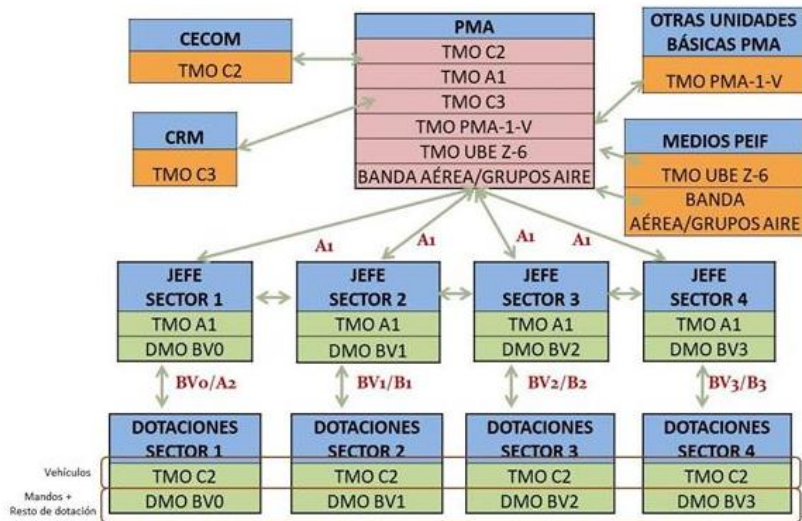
CECOM
TMO C2

PMA
TMO C2
TMO A1
TMO C3
TMO PMA-1-V
TMO UBE Z-6
BANDA AÉREA/GRUPOS AIRE

OTRAS UNIDADES BÁSICAS PMA
TMO PMA-1-V

CRM
TMO C3

MEDIOS PEIF
TMO UBE Z-6
BANDA AÉREA/GRUPOS AIRE

A1
A1
A1
A1

JEFE SECTOR 1
TMO A1
DMO BV0

JEFE SECTOR 2
TMO A1
DMO BV1

JEFE SECTOR 3
TMO A1
DMO BV2

JEFE SECTOR 4
TMO A1
DMO BV3

BV0/A2
BV1/B1
BV2/B2
BV3/B3

DOTACIONES SECTOR 1
TMO C2
DMO BV0

DOTACIONES SECTOR 2
TMO C2
DMO BV1

DOTACIONES SECTOR 3
TMO C2
DMO BV2

DOTACIONES SECTOR 4
TMO C2
DMO BV3

Vehículos
Mandos + Resto de dotación